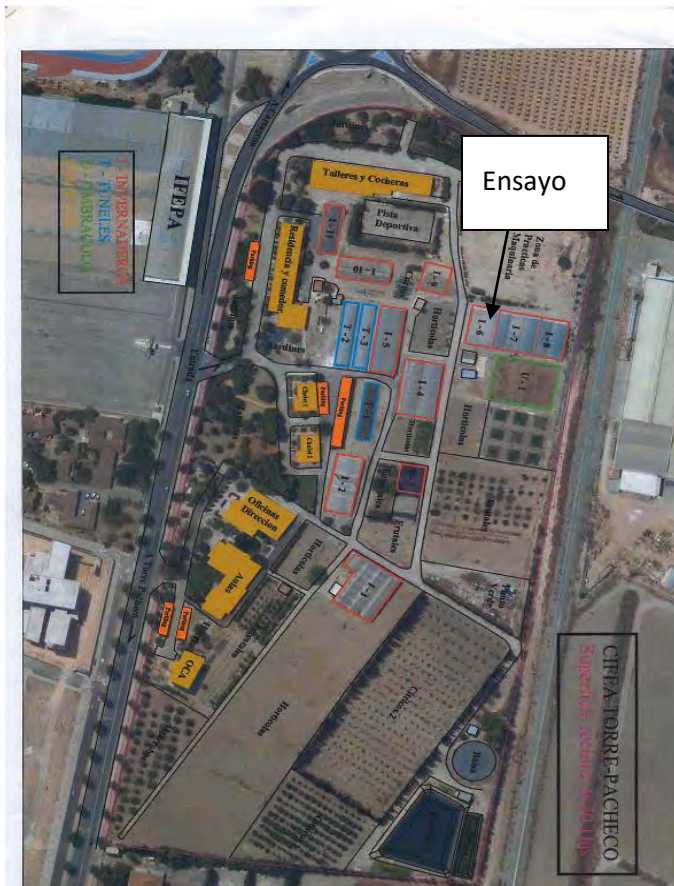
Ensayo

IFEPA

I - INVERNADEROS
T - TÚNELES
U - UMBRÁCULO

Talleres y Cocheras

Pista Deportiva

Zona de Parcelas Maquinaria

Residencia y comedor

I-11

I-10

I-9

T-2

T-3

I-5

Hortícolas

I-6

I-7

I-8

U-1

Jardines

I-4

Hortícolas

Chalet 2

Chalet 1

I-2

Frutales

Oficinas Dirección

Hortícolas

Aulas

I-1

OCA

Hortícolas

Cítricos

Balsa

CIFEA TORRE-PACHECO
Superficie: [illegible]